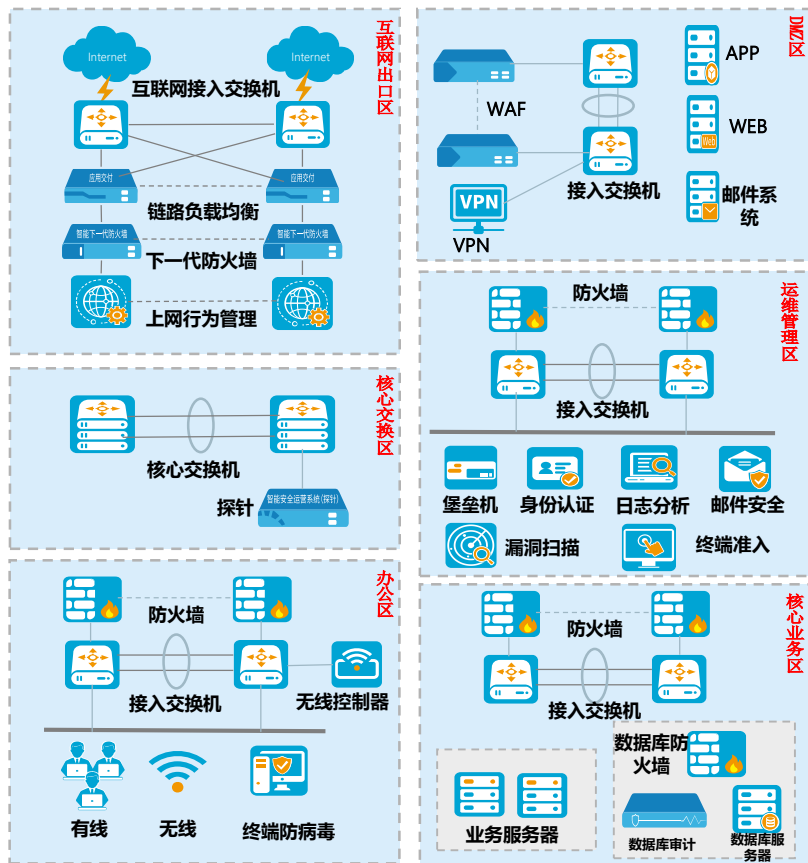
互联网出口区

Internet

Internet

互联网接入交换机

应用交付

应用交付

链路负载均衡

智能下一代防火墙

智能下一代防火墙

下一代防火墙

上网行为管理

DMZ区

WAF

APP

WEB

Web

接入交换机

VPN

VPN

邮件系统

核心交换区

核心交换机

智能安全运营系统(探针)

探针

运维管理区

防火墙

接入交换机

堡垒机

身份认证

日志分析

邮件安全

漏洞扫描

终端准入

办公区

防火墙

接入交换机

无线控制器

有线

无线

终端防病毒

核心业务区

防火墙

接入交换机

数据库防火墙

业务服务器

数据库审计

数据库服务器